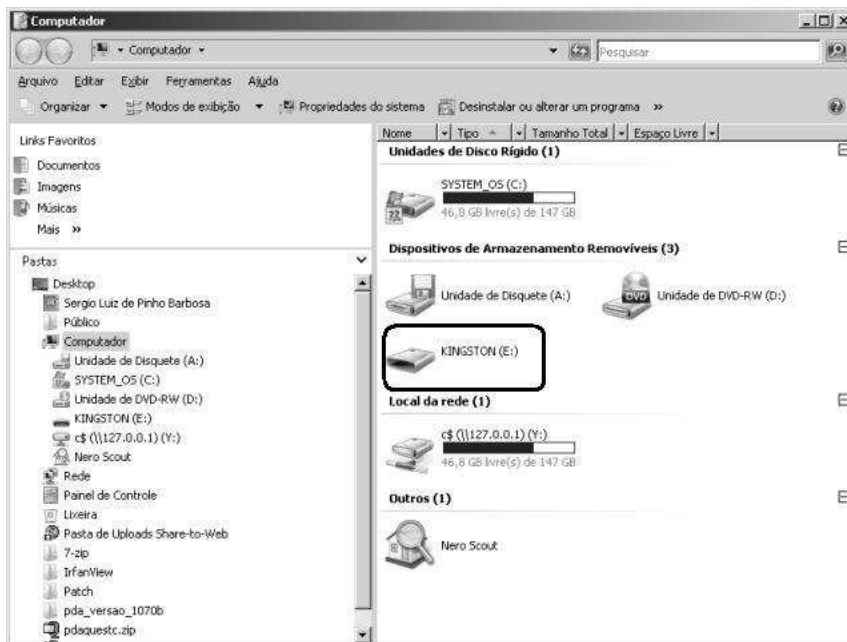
Computador

Computador

Pesquisar

Arquivo Editar Exibir Ferramentas Ajuda

Organizar Modos de exibição Propriedades do sistema Desinstalar ou alterar um programa »

Links Favoritos

Documentos

Imagens

Músicas

Mais »

Pastas

Desktop

Sergio Luiz de Pinho Barbosa

Público

Computador

Unidade de Disquete (A:)

SYSTEM_OS (C:)

Unidade de DVD-RW (D:)

KINGSTON (E:)

c$ (\\127.0.0.1) (Y:)

Nero Scout

Rede

Painel de Controle

Lixeira

Pasta de Uploads Share-to-Web

7-zip

IrfanView

Patch

pda_versao_1070b

pdaquestc.zip

| Nome | Tipo | Tamanho Total | Espaço Livre |
|---|---|---|---|

Unidades de Disco Rígido (1)

SYSTEM_OS (C:)

46,8 GB livre(s) de 147 GB

Dispositivos de Armazenamento Removíveis (3)

Unidade de Disquete (A:)

DVD Unidade de DVD-RW (D:)

KINGSTON (E:)

Local da rede (1)

c$ (\\127.0.0.1) (Y:)

46,8 GB livre(s) de 147 GB

Outros (1)

Nero Scout